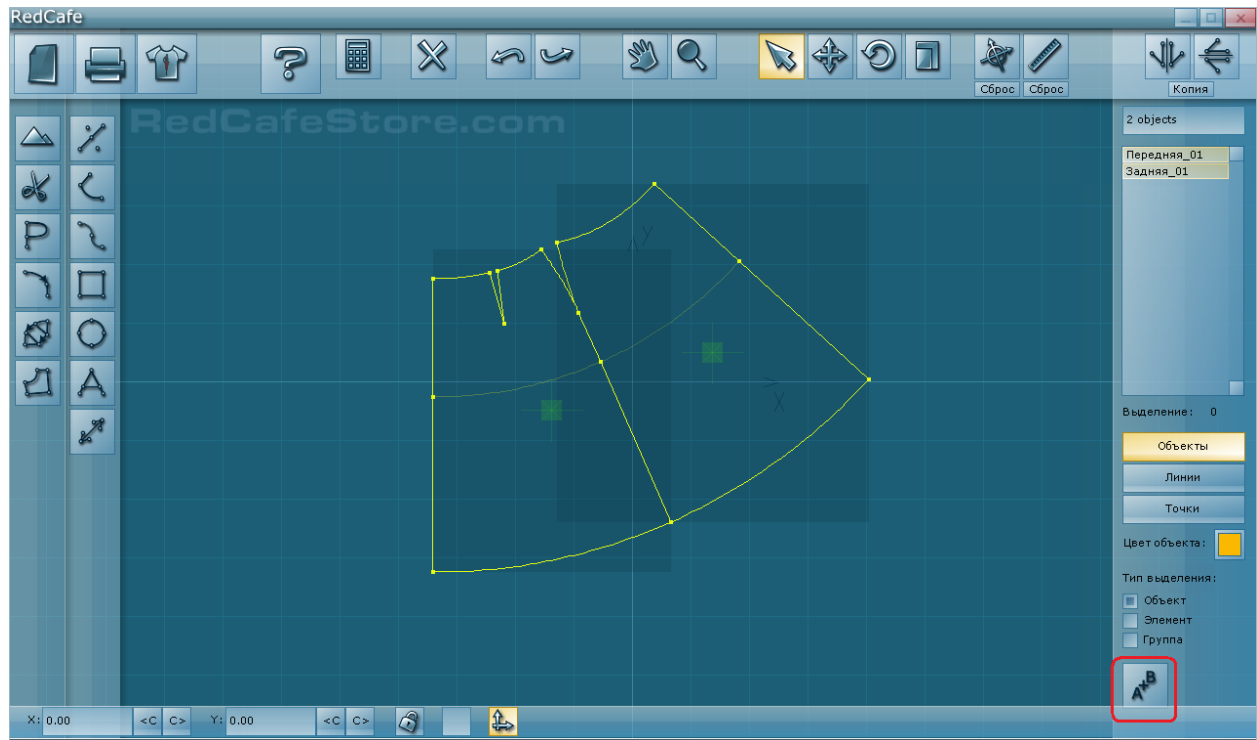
RedCafe

Сброс Сброс

Копия

RedCafeStore.com

2 objects

Передняя_01
Задняя_01

Y

X

Выделение: 0

Объекты

Линии

Точки

Цвет объекта:

Тип выделения:

Объект

Элемент

Группа

$A^{+B}$

X: 0.00 <C C> Y: 0.00 <C C>